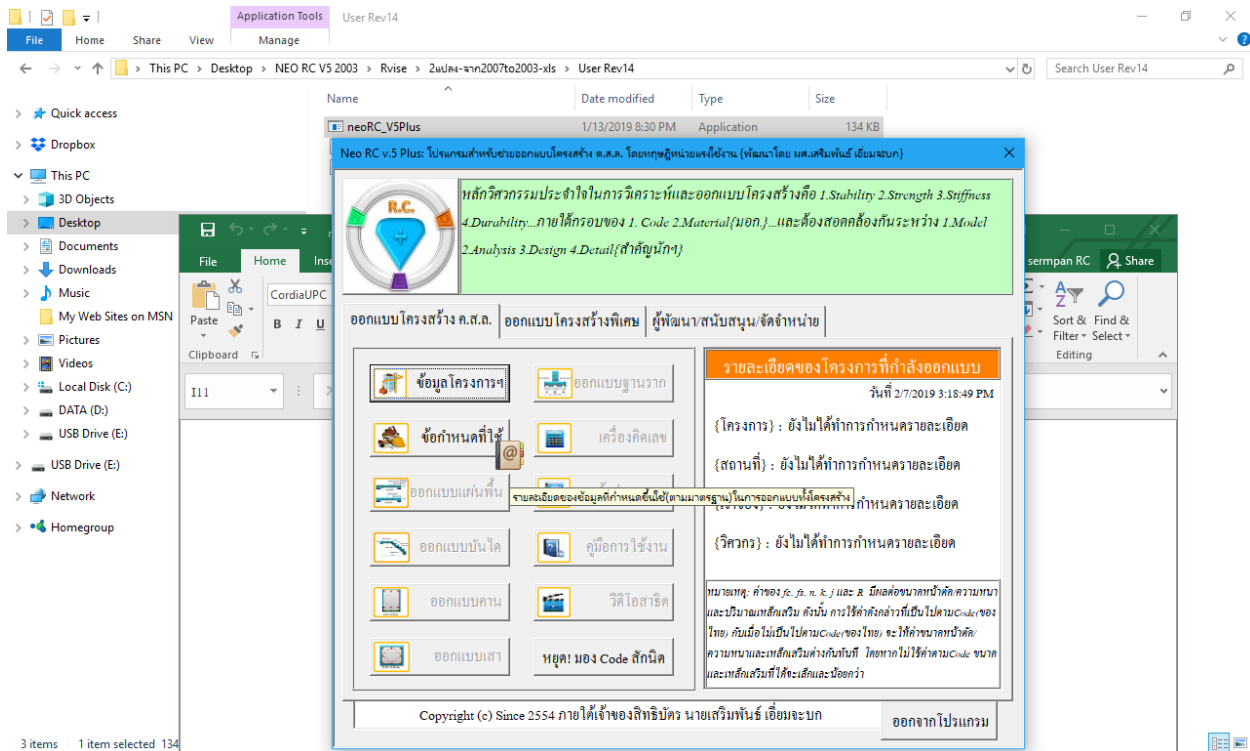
Application Tools User Rev14

File Home Share View Manage

This PC > Desktop > NEO RC V5 2003 > Rvise > 2แปลง-จาก2007to2003-xls > User Rev14

Search User Rev14

Quick access
Dropbox
This PC
3D Objects
Desktop
Documents
Downloads
Music
My Web Sites on MSN
Pictures
Videos
Local Disk (C:)
DATA (D:)
USB Drive (E:)
USB Drive (E:)
Network
Homegroup

| Name | Date modified | Type | Size |
|---|---|---|---|
| neoRC_V5Plus | 1/13/2019 8:30 PM | Application | 134 KB |

3 items 1 item selected 134

File Home Ins
Paste
CordiaUPC
B I U
Clipboard
I11
sermpan RC Share
Sort & Filter
Find & Select
Editing

Neo RC v.5 Plus: โปรแกรมสำหรับช่วยออกแบบโครงสร้าง ค.ส.ล. โดยทฤษฎีหน่วยแรงใช้งาน (พัฒนาโดย ผศ.เสริมพันธ์ เอี่ยมจะบก)

R.C.

หลักวิศวกรรมประจำใจในการวิเคราะห์และออกแบบโครงสร้างคือ 1.Stability 2.Strength 3.Stiffness 4.Durability...ภายใต้กรอบของ 1. Code 2.Material(มอก.)...และต้องสอดคล้องกันระหว่าง 1.Model 2.Analysis 3.Design 4.Detail(สำคัญนักๆ)

ออกแบบโครงสร้าง ค.ส.ล. | ออกแบบโครงสร้างพิเศษ | ผู้พัฒนา/สนับสนุน/จัดจำหน่าย

ข้อมูลโครงการฯ
ออกแบบฐานราก
ข้อกำหนดที่ใช้
เครื่องคิดเลข
ออกแบบแผ่นพื้น
รายละเอียดของข้อมูลที่กำหนดขึ้นใช้(ตามมาตรฐาน)ในการออกแบบทั้งโครงสร้าง
ออกแบบบันได
คู่มือการใช้งาน
ออกแบบคาน
วิดีโอสาธิต
ออกแบบเสา
หยุด! มอง Code สักนิด

รายละเอียดของโครงการที่กำลังออกแบบ
วันที่ 2/7/2019 3:18:49 PM
{โครงการ} : ยังไม่ได้ทำการกำหนดรายละเอียด
{สถานที่} : ยังไม่ได้ทำการกำหนดรายละเอียด
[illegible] กำหนดรายละเอียด
{วิศวกร} : ยังไม่ได้ทำการกำหนดรายละเอียด

หมายเหตุ: ค่าของ fc, fs, n, k, j และ R มีผลต่อขนาดหน้าตัด/ความหนาและปริมาณเหล็กเสริม ดังนั้น การใช้ค่าดังกล่าวที่เป็นไปตามCode(ของไทย) กับเมื่อไม่เป็นไปตามCode(ของไทย) จะให้ค่าขนาดหน้าตัด/ความหนาและเหล็กเสริมต่างกันทันที โดยหากไม่ใช้ค่าตามCode ขนาดและเหล็กเสริมที่ได้จะเล็กและน้อยกว่า

Copyright (c) Since 2554 ภายใต้เจ้าของสิทธิบัตร นายเสริมพันธ์ เอี่ยมจะบก
ออกจากโปรแกรม